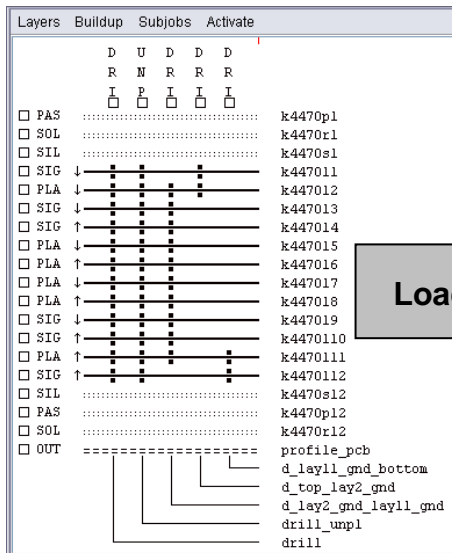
Layers Buildup Subjobs Activate

D U D D D
R N R R R
I P I I I

PAS k4470p1
SOL k4470r1
SIL k4470s1
SIG ↓ k447011
PLA ↓ k447012
SIG ↓ k447013
SIG ↑ k447014
PLA ↓ k447015
PLA ↑ k447016
PLA ↓ k447017
PLA ↑ k447018
SIG ↓ k447019
SIG ↑ k4470110
PLA ↑ k4470111
SIG ↑ k4470112
SIL k4470s12
PAS k4470p12
SOL k4470r12
OUT profile_pcb
d_lay11_gnd_bottom
d_top_lay2_gnd
d_lay2_gnd_lay11_gnd
drill_unpl
drill

Loa